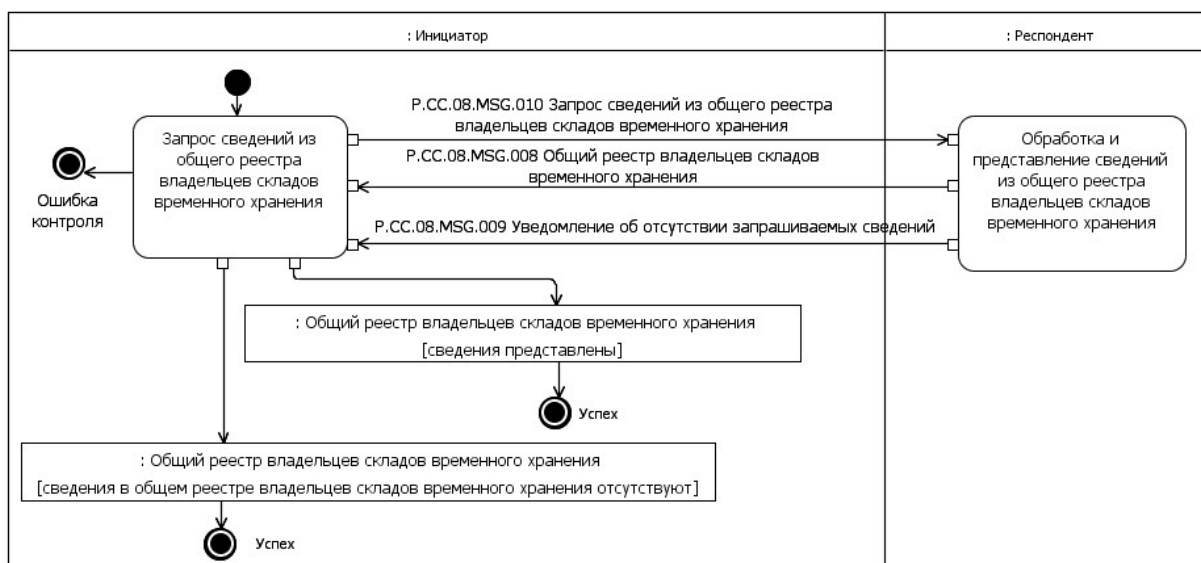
: Инициатор

: Респондент

Запрос сведений из общего реестра владельцев складов временного хранения

Ошибка контроля

P.CC.08.MSG.010 Запрос сведений из общего реестра владельцев складов временного хранения

P.CC.08.MSG.008 Общий реестр владельцев складов временного хранения

P.CC.08.MSG.009 Уведомление об отсутствии запрашиваемых сведений

Обработка и представление сведений из общего реестра владельцев складов временного хранения

: Общий реестр владельцев складов временного хранения
[сведения представлены]

Успех

: Общий реестр владельцев складов временного хранения
[сведения в общем реестре владельцев складов временного хранения отсутствуют]

Успех